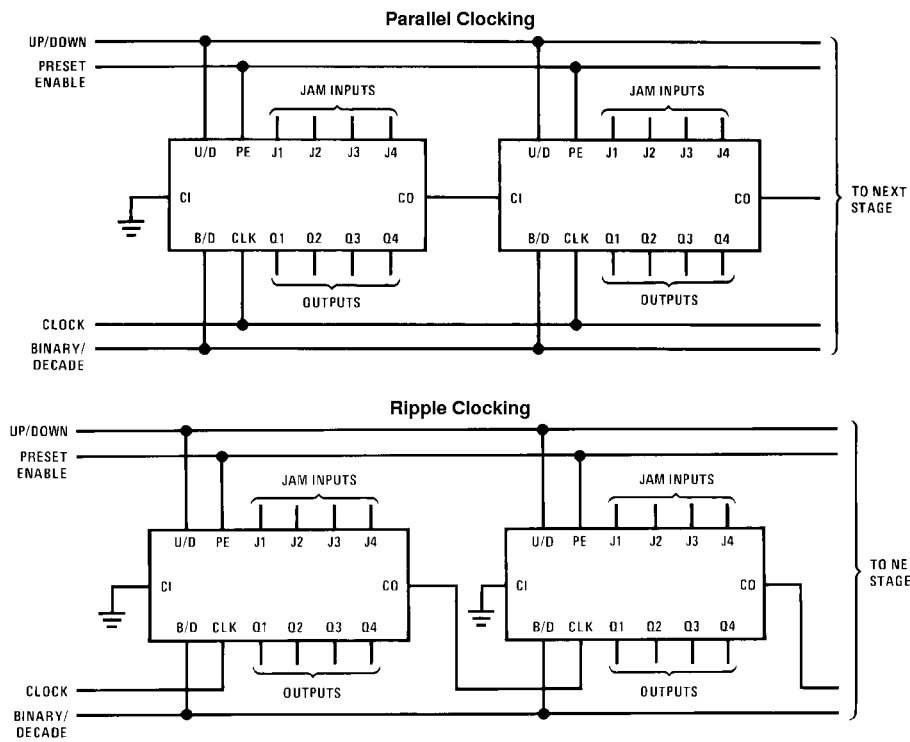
Parallel Clocking

UP/DOWN
PRESET ENABLE

JAM INPUTS
U/D PE J1 J2 J3 J4
CI CO
B/D CLK Q1 Q2 Q3 Q4
OUTPUTS

JAM INPUTS
U/D PE J1 J2 J3 J4
CI CO
B/D CLK Q1 Q2 Q3 Q4
OUTPUTS

TO NEXT STAGE

CLOCK
BINARY/ DECADE

Ripple Clocking

UP/DOWN
PRESET ENABLE

JAM INPUTS
U/D PE J1 J2 J3 J4
CI CO
B/D CLK Q1 Q2 Q3 Q4
OUTPUTS

JAM INPUTS
U/D PE J1 J2 J3 J4
CI CO
B/D CLK Q1 Q2 Q3 Q4
OUTPUTS

TO NE STAGE

CLOCK
BINARY/ DECADE